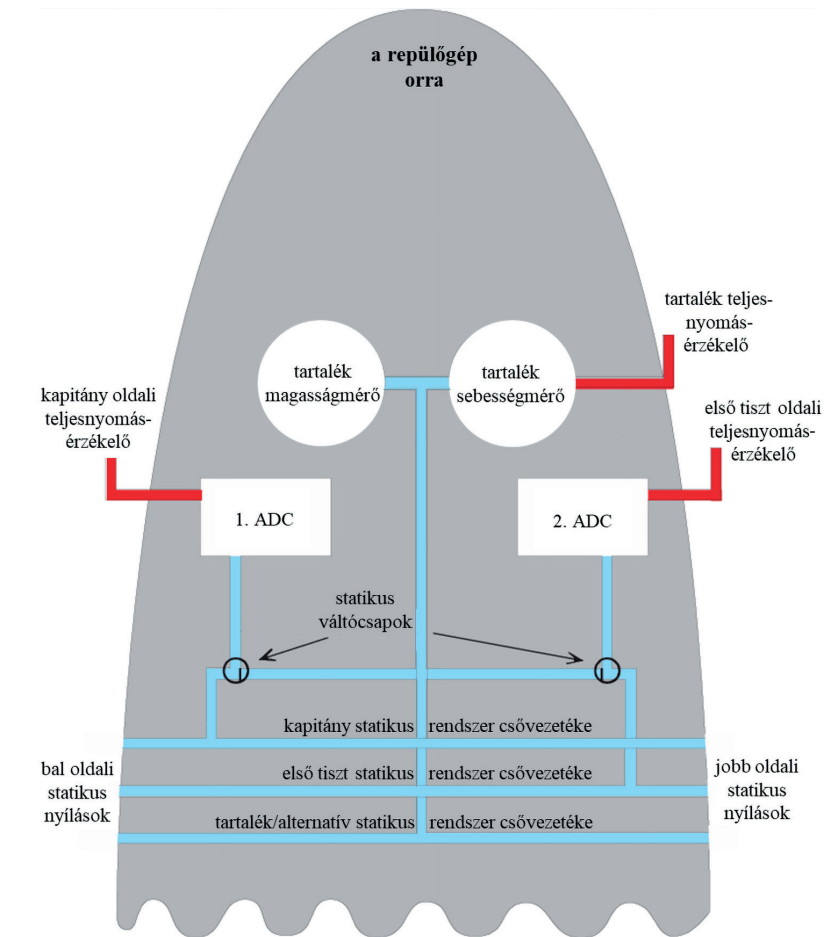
a repülőgép orra

tartalék teljesnyomásérzékelő

tartalék magasságmérő

tartalék sebességmérő

kapitány oldali teljesnyomásérzékelő

első tiszt oldali teljesnyomásérzékelő

1. ADC

2. ADC

statikus váltócsapok

kapitány statikus rendszer csővezetéke

bal oldali statikus nyílások

első tiszt statikus rendszer csővezetéke

jobb oldali statikus nyílások

tartalék/alternatív statikus rendszer csővezetéke